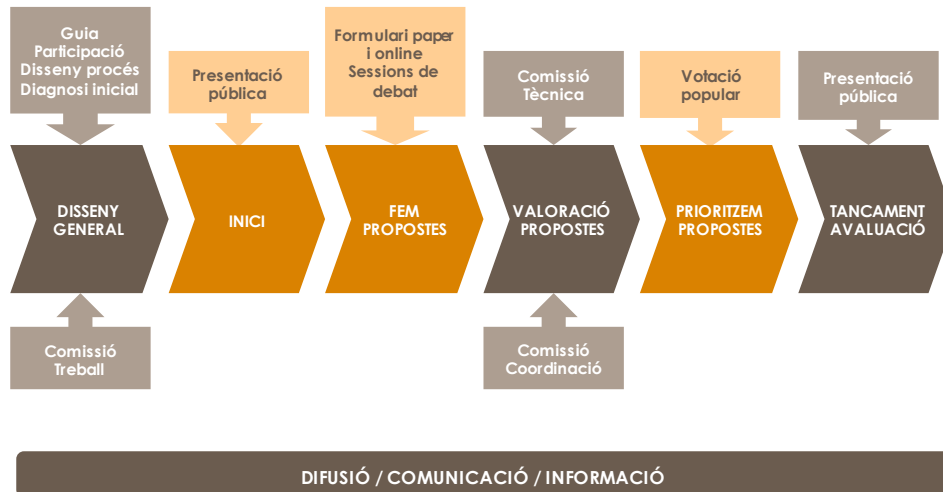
Guia
Participació
Disseny procés
Diagnosi inicial

DISSENY GENERAL

Comissió Treball

Presentació pública

INICI

Formulari paper i online
Sessions de debat

FEM PROPOSTES

Comissió Tècnica

VALORACIÓ PROPOSTES

Comissió Coordinació

Votació popular

PRIORITZEM PROPOSTES

Presentació pública

TANCAMENT AVALUACIÓ

DIFUSIÓ / COMUNICACIÓ / INFORMACIÓ